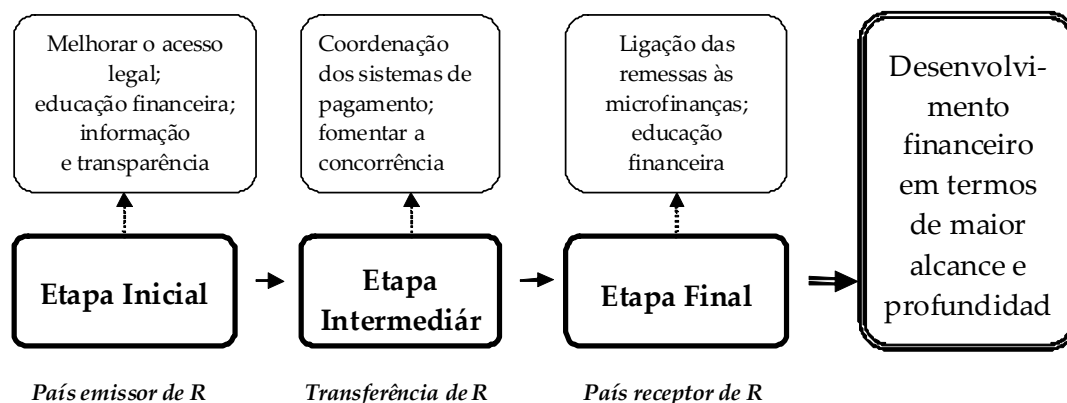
Melhorar o acesso legal; educação financeira; informação e transparência

Coordenação dos sistemas de pagamento; fomentar a concorrência

Ligação das remessas às microfinanças; educação financeira

Desenvolvimento financeiro em termos de maior alcance e profundidad

Etapa Inicial

Etapa Intermediár

Etapa Final

País emissor de R

Transferência de R

País receptor de R